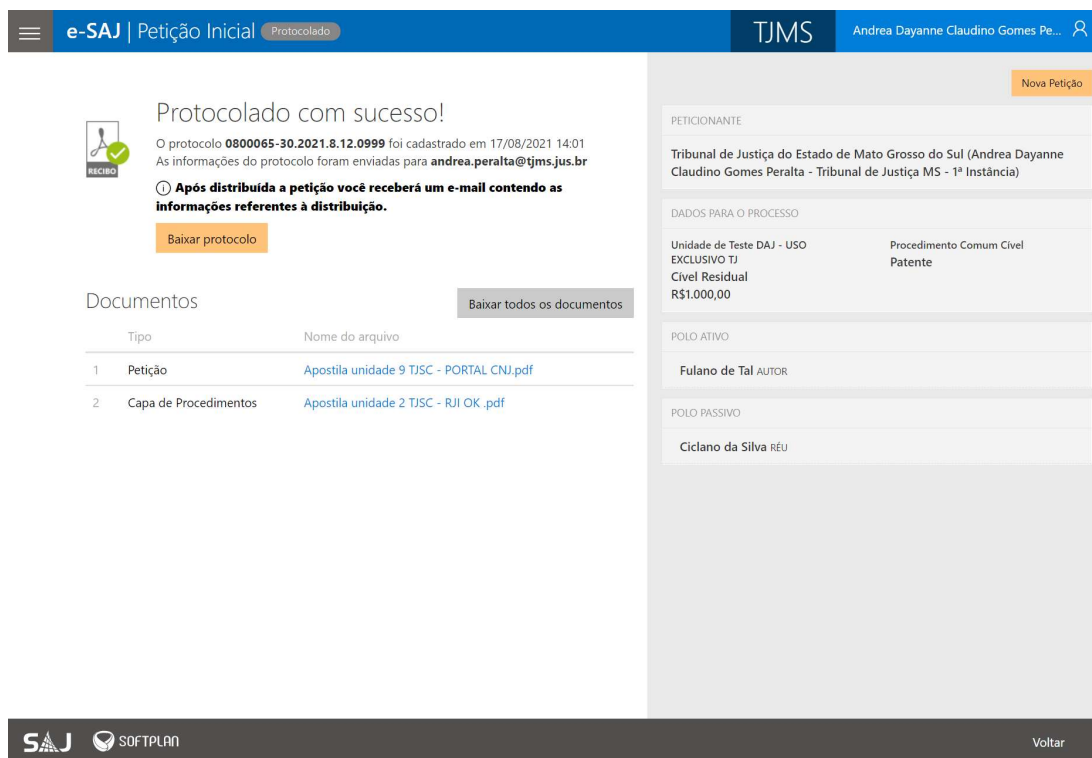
e-SAJ | Petição Inicial Protocolado

TJMS

Andrea Dayanne Claudino Gomes Pe...

Nova Petição

RECIBO

Protocolado com sucesso!

O protocolo **0800065-30.2021.8.12.0999** foi cadastrado em 17/08/2021 14:01
As informações do protocolo foram enviadas para **andrea.peralta@tjms.jus.br**

ⓘ **Após distribuída a petição você receberá um e-mail contendo as informações referentes à distribuição.**

Baixar protocolo

Documentos

Baixar todos os documentos

| | Tipo | Nome do arquivo |
|---|---|---|
| 1 | Petição | Apostila unidade 9 TJSC - PORTAL CNJ.pdf |
| 2 | Capa de Procedimentos | Apostila unidade 2 TJSC - RJI OK .pdf |

PETICIONANTE

Tribunal de Justiça do Estado de Mato Grosso do Sul (Andrea Dayanne Claudino Gomes Peralta - Tribunal de Justiça MS - 1ª Instância)

DADOS PARA O PROCESSO

Unidade de Teste DAJ - USO EXCLUSIVO TJ
Cível Residual
R$1.000,00

Procedimento Comum Cível
Patente

POLO ATIVO

Fulano de Tal AUTOR

POLO PASSIVO

Ciclano da Silva RÉU

SAJ SOFTPLAN

Voltar